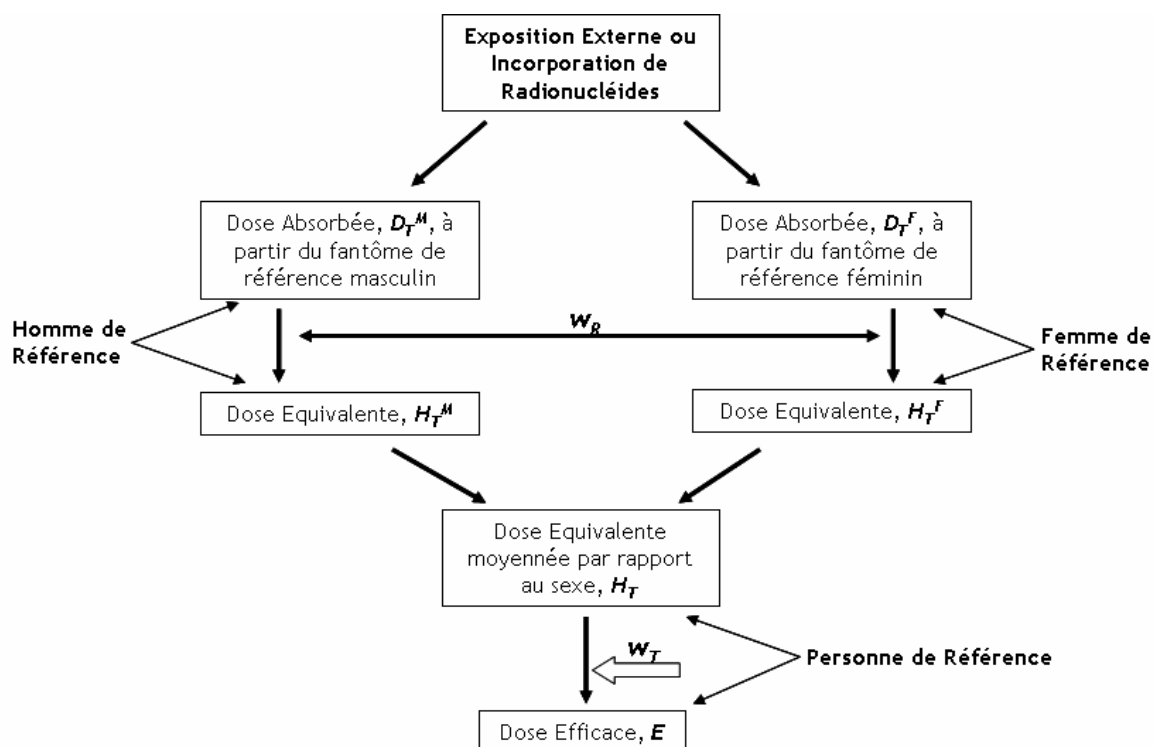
Exposition Externe ou Incorporation de Radionucléides

Dose Absorbée, $D_T^M$, à partir du fantôme de référence masculin

Dose Absorbée, $D_T^F$, à partir du fantôme de référence féminin

Homme de Référence

$w_R$

Femme de Référence

Dose Equivalente, $H_T^M$

Dose Equivalente, $H_T^F$

Dose Equivalente moyennée par rapport au sexe, $H_T$

$w_T$

Personne de Référence

Dose Efficace, $E$